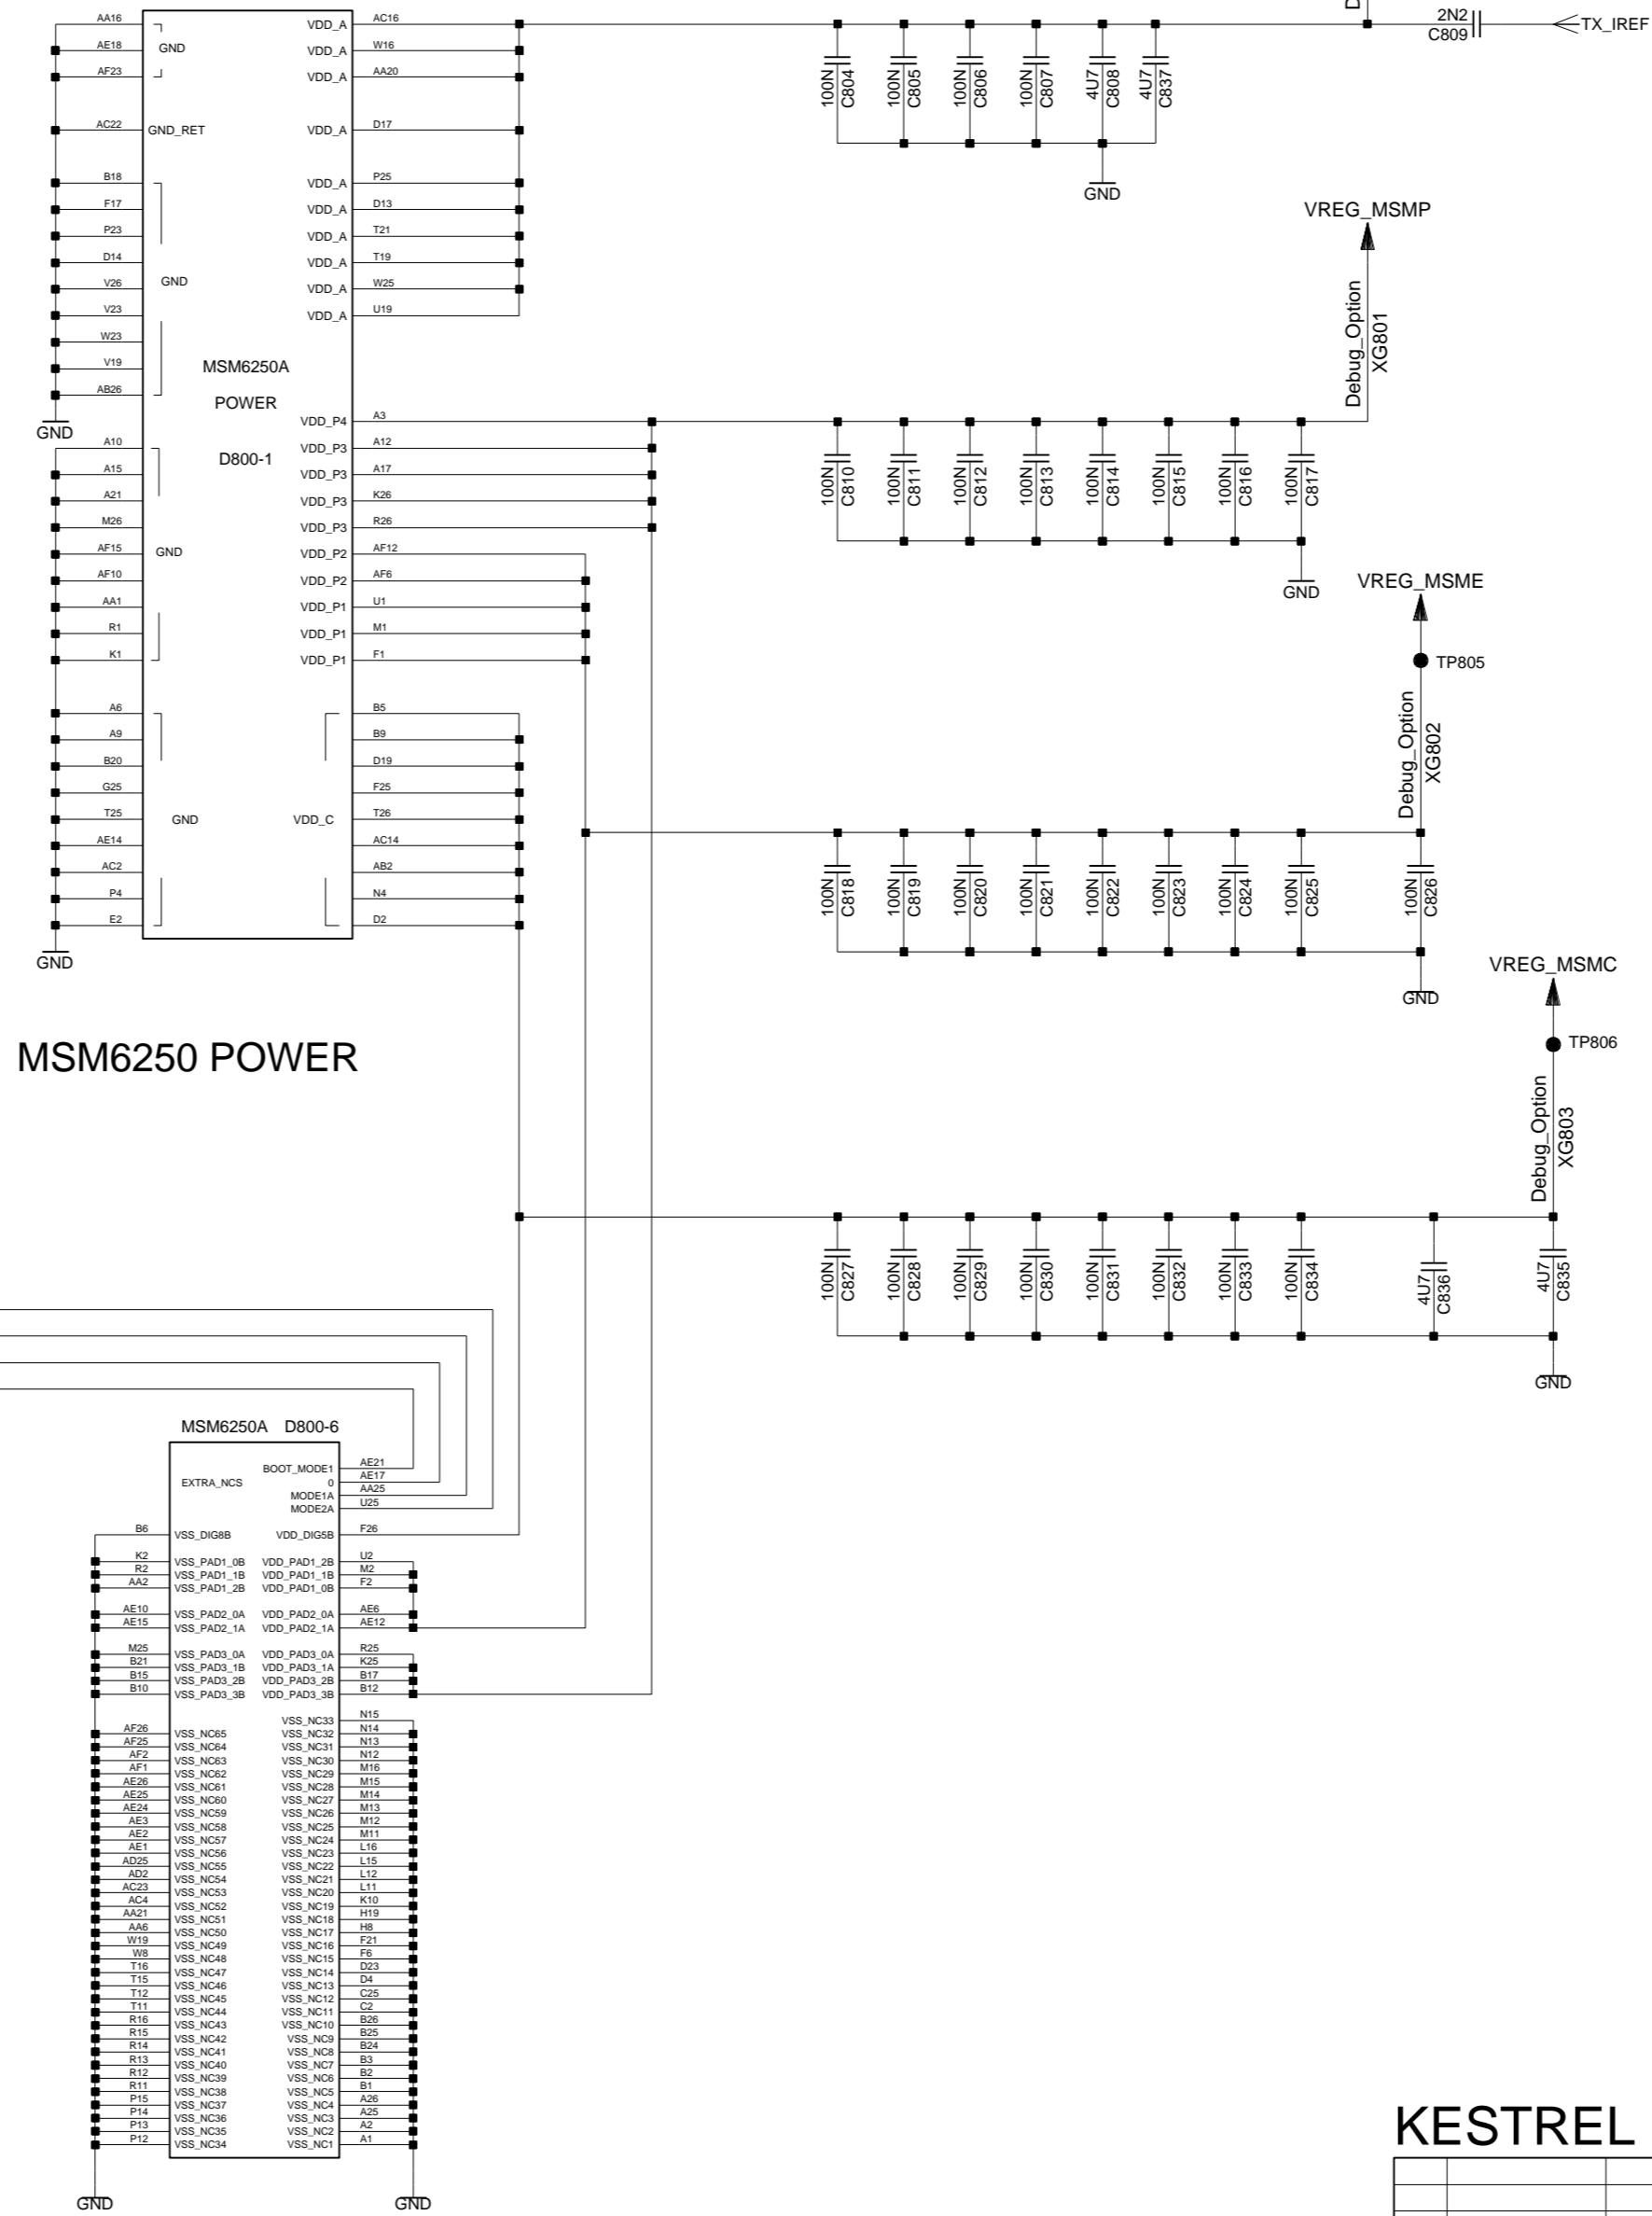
AA16
AE18
AF23
GND
AC22
GND_RET
B18
F17
P23
D14
V26
V23
W23
V19
AB26
GND
MSM6250A
POWER
D800-1
GND
A10
A15
A21
M26
AF15
AF10
AA1
R1
K1
GND
A6
A9
B20
G25
T25
AE14
AC2
P4
E2
GND
GND
VDD_A AC16
VDD_A W16
VDD_A AA20
VDD_A D17
VDD_A P25
VDD_A D13
VDD_A T21
VDD_A T19
VDD_A W25
VDD_A U19
VDD_P4 A3
VDD_P3 A12
VDD_P3 A17
VDD_P3 K26
VDD_P3 R26
VDD_P2 AF12
VDD_P2 AF6
VDD_P1 U1
VDD_P1 M1
VDD_P1 F1
VDD_C
B5
B9
D19
F25
T26
AC14
AB2
N4
D2

100N C804
100N C805
100N C806
100N C807
4U7 C808
4U7 C837
GND
2N2 C809
TX_IREF
VREG_MSMP
Debug_Option XG801
100N C810
100N C811
100N C812
100N C813
100N C814
100N C815
100N C816
100N C817
GND
VREG_MSME
TP805
Debug_Option XG802
100N C818
100N C819
100N C820
100N C821
100N C822
100N C823
100N C824
100N C825
100N C826
GND
VREG_MSMC
TP806
Debug_Option XG803
100N C827
100N C828
100N C829
100N C830
100N C831
100N C832
100N C833
100N C834
4U7 C836
4U7 C835
GND

MSM6250 POWER

MSM6250A D800-6
EXTRA_NCS
BOOT_MODE1 AE21
0 AE17
MODE1A AA25
MODE2A U25
B6 VSS_DIG8B
VDD_DIG5B F26
K2 VSS_PAD1_0B
R2 VSS_PAD1_1B
AA2 VSS_PAD1_2B
VDD_PAD1_2B U2
VDD_PAD1_1B M2
VDD_PAD1_0B F2
AE10 VSS_PAD2_0A
AE15 VSS_PAD2_1A
VDD_PAD2_0A AE6
VDD_PAD2_1A AE12
M25 VSS_PAD3_0A
B21 VSS_PAD3_1B
B15 VSS_PAD3_2B
B10 VSS_PAD3_3B
VDD_PAD3_0A R25
VDD_PAD3_1A K25
VDD_PAD3_2B B17
VDD_PAD3_3B B12
AF26 VSS_NC65
AF25 VSS_NC64
AF2 VSS_NC63
AF1 VSS_NC62
AE26 VSS_NC61
AE25 VSS_NC60
AE24 VSS_NC59
AE3 VSS_NC58
AE2 VSS_NC57
AE1 VSS_NC56
AD25 VSS_NC55
AD2 VSS_NC54
AC23 VSS_NC53
AC4 VSS_NC52
AA21 VSS_NC51
AA6 VSS_NC50
W19 VSS_NC49
W8 VSS_NC48
T16 VSS_NC47
T15 VSS_NC46
T12 VSS_NC45
T11 VSS_NC44
R16 VSS_NC43
R15 VSS_NC42
R14 VSS_NC41
R13 VSS_NC40
R12 VSS_NC39
R11 VSS_NC38
P15 VSS_NC37
P14 VSS_NC36
P13 VSS_NC35
P12 VSS_NC34
VSS_NC33 N15
VSS_NC32 N14
VSS_NC31 N13
VSS_NC30 N12
VSS_NC29 M16
VSS_NC28 M15
VSS_NC27 M14
VSS_NC26 M13
VSS_NC25 M12
VSS_NC24 M11
VSS_NC23 L16
VSS_NC22 L15
VSS_NC21 L12
VSS_NC20 L11
VSS_NC19 K10
VSS_NC18 H19
VSS_NC17 H8
VSS_NC16 F21
VSS_NC15 F6
VSS_NC14 D23
VSS_NC13 D4
VSS_NC12 C25
VSS_NC11 C2
VSS_NC10 B26
VSS_NC9 B25
VSS_NC8 B24
VSS_NC7 B3
VSS_NC6 B2
VSS_NC5 B1
VSS_NC4 A26
VSS_NC3 A25
VSS_NC2 A2
VSS_NC1 A1
GND
GND

KESTREL